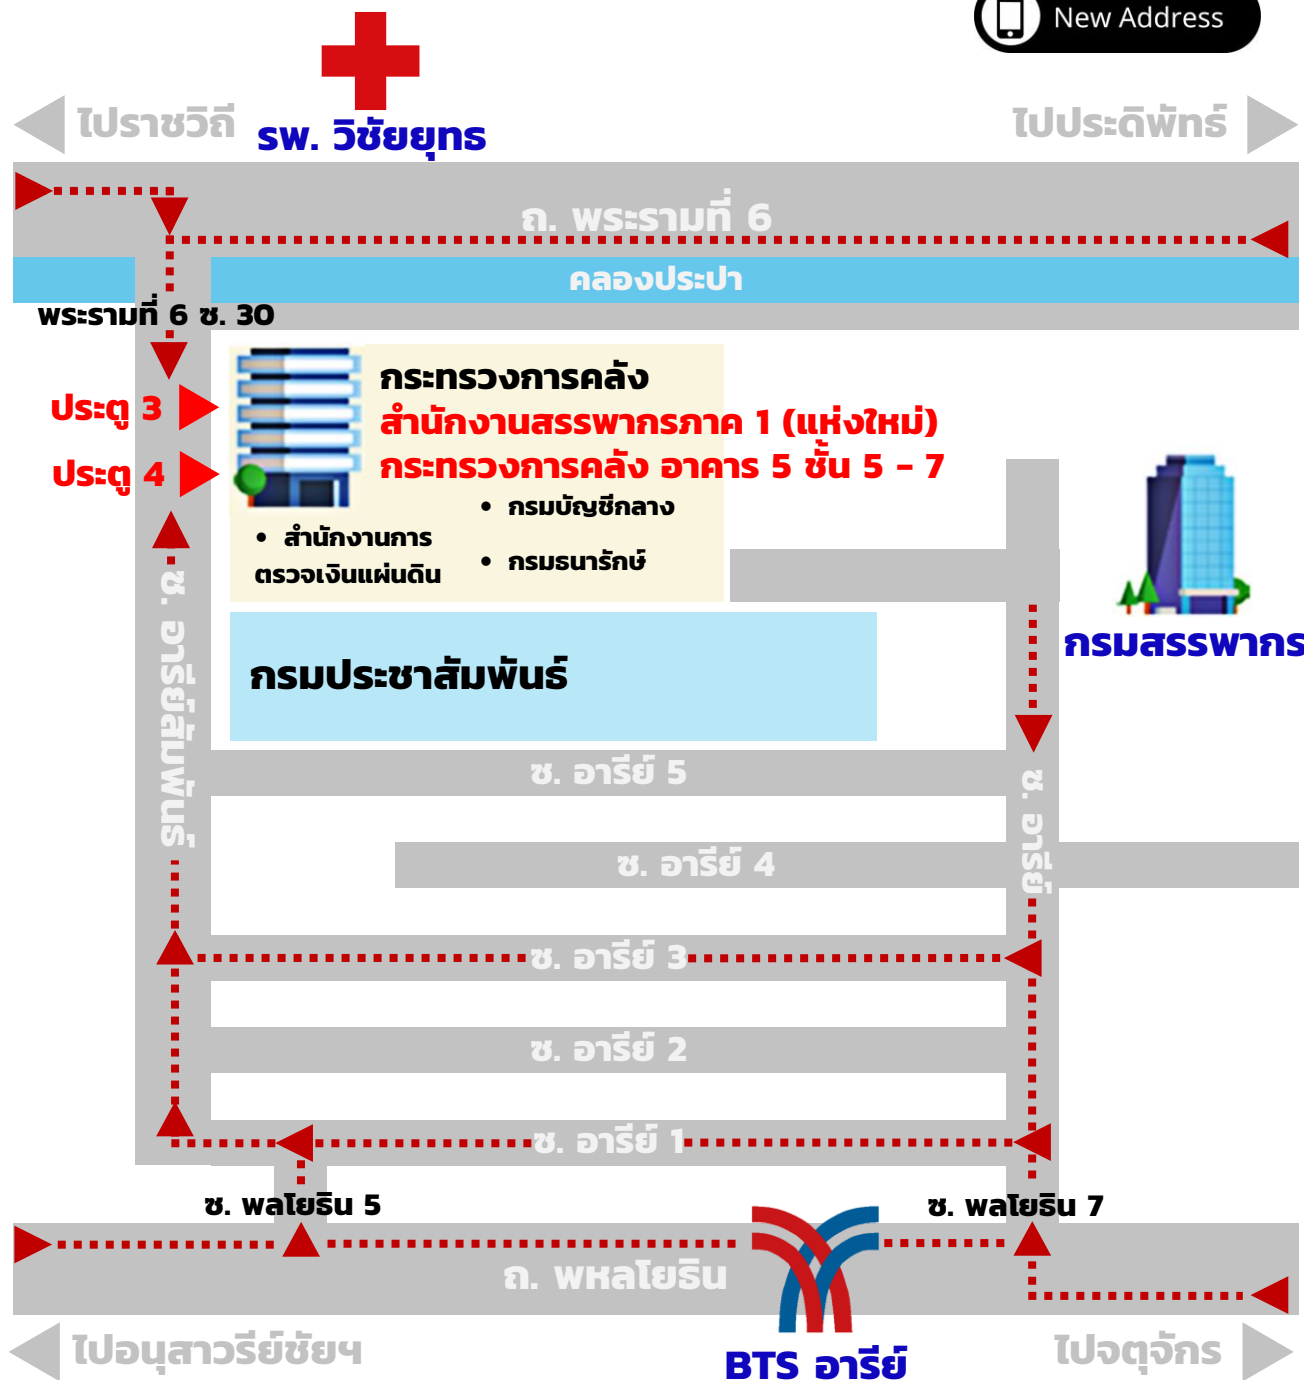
New Address

ไปราชวิถี

รพ. วิชัยยุทธ

ไปประดิพัทธ์

ถ. พระรามที่ 6

คลองประปา

พระรามที่ 6 ซ. 30

ประตู 3

ประตู 4

กระทรวงการคลัง
สำนักงานสรรพากรภาค 1 (แห่งใหม่)
กระทรวงการคลัง อาคาร 5 ชั้น 5 – 7

• กรมบัญชีกลาง
• สำนักงานการตรวจเงินแผ่นดิน
• กรมธนารักษ์

กรมสรรพากร

กรมประชาสัมพันธ์

ซ. อารีย์สัมพันธ์

ซ. อารีย์

ซ. อารีย์ 5

ซ. อารีย์ 4

ซ. อารีย์ 3

ซ. อารีย์ 2

ซ. อารีย์ 1

ซ. พหลโยธิน 5

ซ. พหลโยธิน 7

ถ. พหลโยธิน

ไปอนุสาวรีย์ชัยฯ

BTS อารีย์

ไปจตุจักร